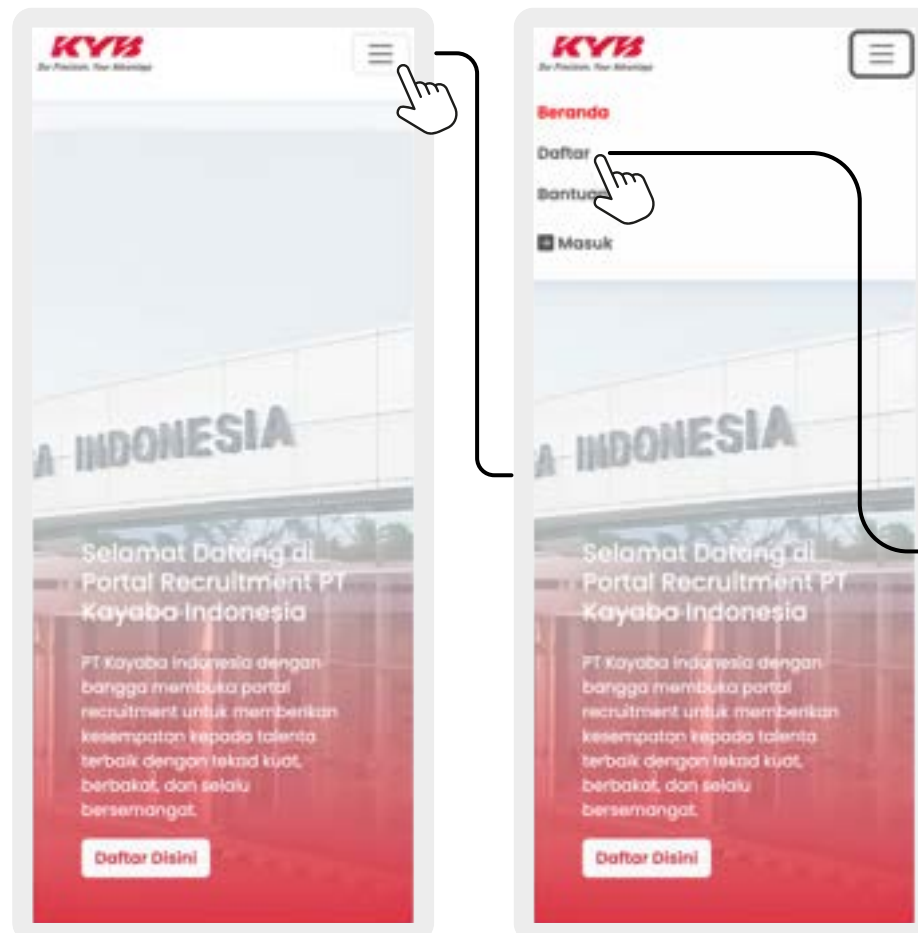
KYB
Our Precision, Your Advantage

A INDONESIA

Selamat Datang di Portal Recruitment PT Kayaba Indonesia

PT Kayaba Indonesia dengan bangga membuka portal recruitment untuk memberikan kesempatan kepada talenta terbaik dengan tekad kuat, berbakat, dan selalu bersemangat.

Daftar Disini

KYB
Our Precision, Your Advantage

Beranda

Daftar

Bantuan

Masuk

A INDONESIA

Selamat Datang di Portal Recruitment PT Kayaba Indonesia

PT Kayaba Indonesia dengan bangga membuka portal recruitment untuk memberikan kesempatan kepada talenta terbaik dengan tekad kuat, berbakat, dan selalu bersemangat.

Daftar Disini